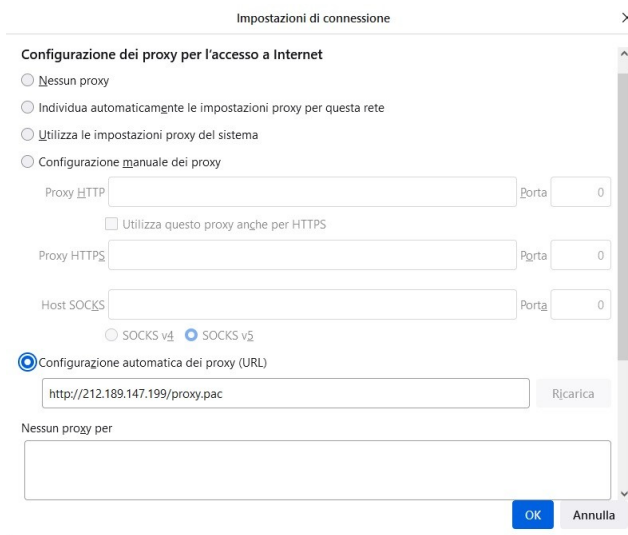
Impostazioni di connessione

Configurazione dei proxy per l'accesso a Internet

Nessun proxy

Individua automaticamente le impostazioni proxy per questa rete

Utilizza le impostazioni proxy del sistema

Configurazione manuale dei proxy

Proxy HTTP | Porta | 0

Utilizza questo proxy anche per HTTPS

Proxy HTTPS | Porta | 0

Host SOCKS | Porta | 0

SOCKS v4 SOCKS v5

Configurazione automatica dei proxy (URL)

http://212.189.147.199/proxy.pac

Ricarica

Nessun proxy per

OK Annulla